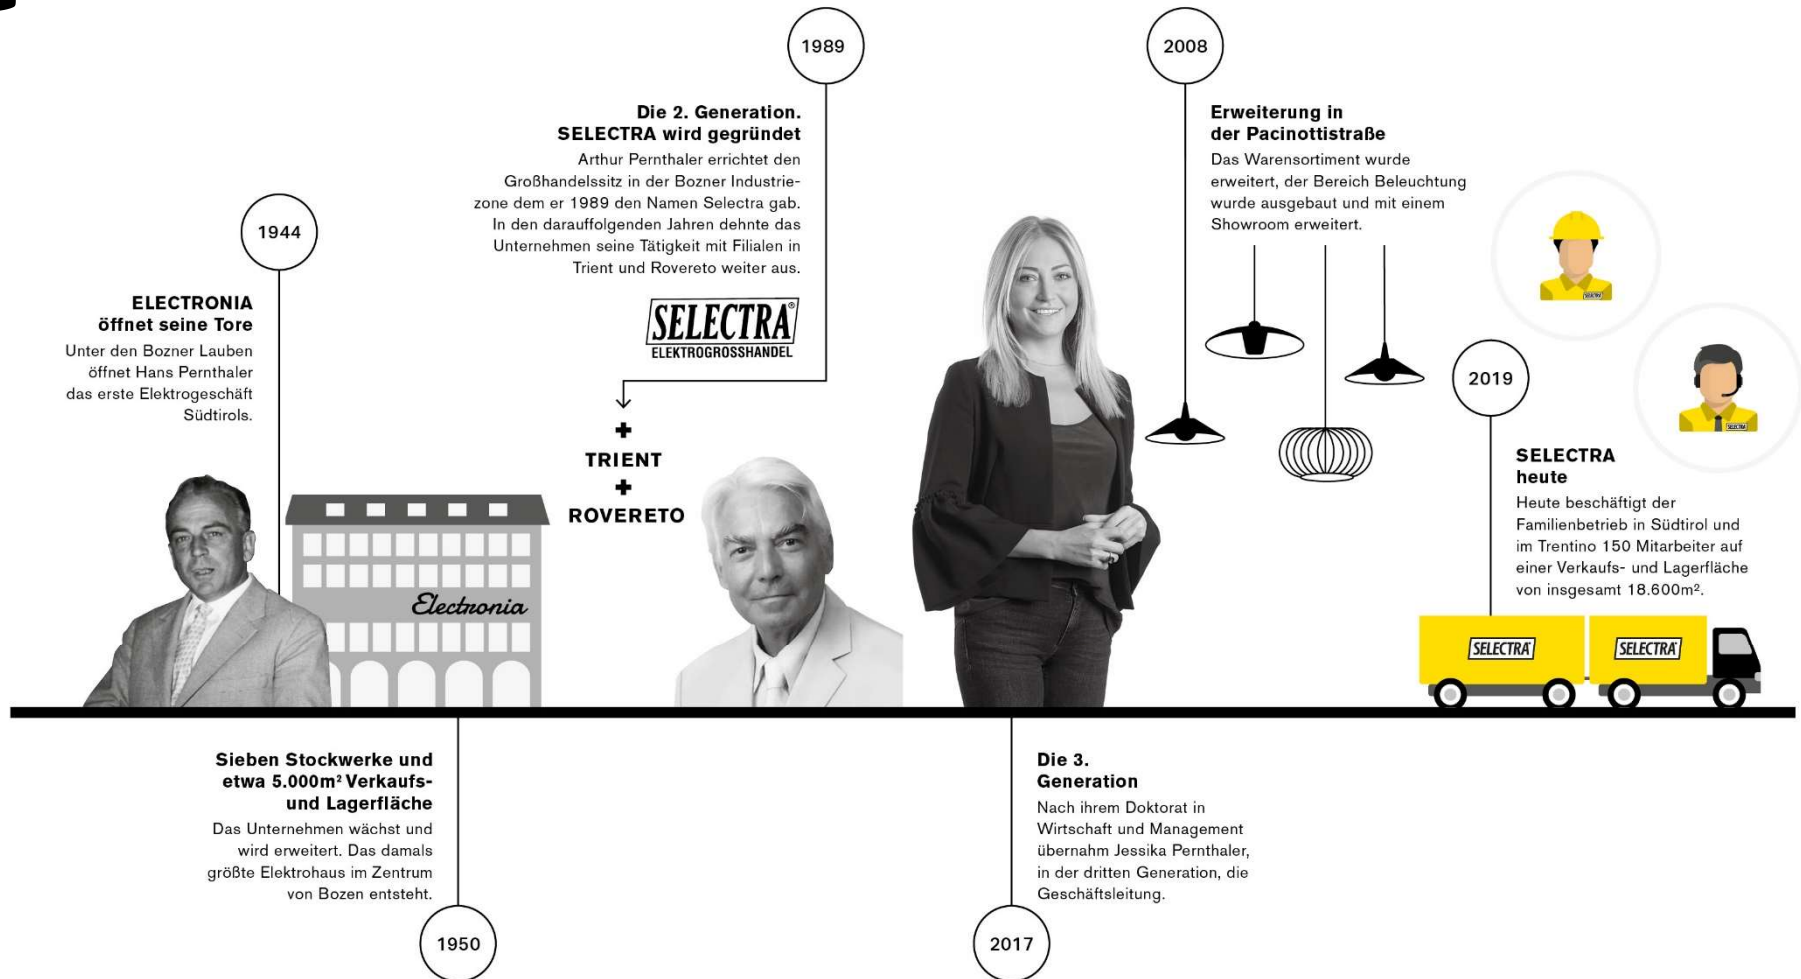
1944

**ELECTRONIA öffnet seine Tore**

Unter den Bozner Lauben öffnet Hans Pernthaler das erste Elektrogeschäft Südtirols.

Electronia

1989

**Die 2. Generation. SELECTRA wird gegründet**

Arthur Pernthaler errichtet den Großhandelssitz in der Bozner Industriezone dem er 1989 den Namen Selectra gab. In den darauffolgenden Jahren dehnte das Unternehmen seine Tätigkeit mit Filialen in Trient und Rovereto weiter aus.

SELECTRA®
ELEKTROGROSSHANDEL

+
TRIENT
+
ROVERETO

2008

**Erweiterung in der Pacinottistraße**

Das Warensortiment wurde erweitert, der Bereich Beleuchtung wurde ausgebaut und mit einem Showroom erweitert.

SELECTRA

SELECTRA

2019

**SELECTRA heute**

Heute beschäftigt der Familienbetrieb in Südtirol und im Trentino 150 Mitarbeiter auf einer Verkaufs- und Lagerfläche von insgesamt 18.600m².

SELECTRA SELECTRA

**Sieben Stockwerke und etwa 5.000m² Verkaufs- und Lagerfläche**

Das Unternehmen wächst und wird erweitert. Das damals größte Elektrohaus im Zentrum von Bozen entsteht.

1950

**Die 3. Generation**

Nach ihrem Doktorat in Wirtschaft und Management übernahm Jessika Pernthaler, in der dritten Generation, die Geschäftsleitung.

2017